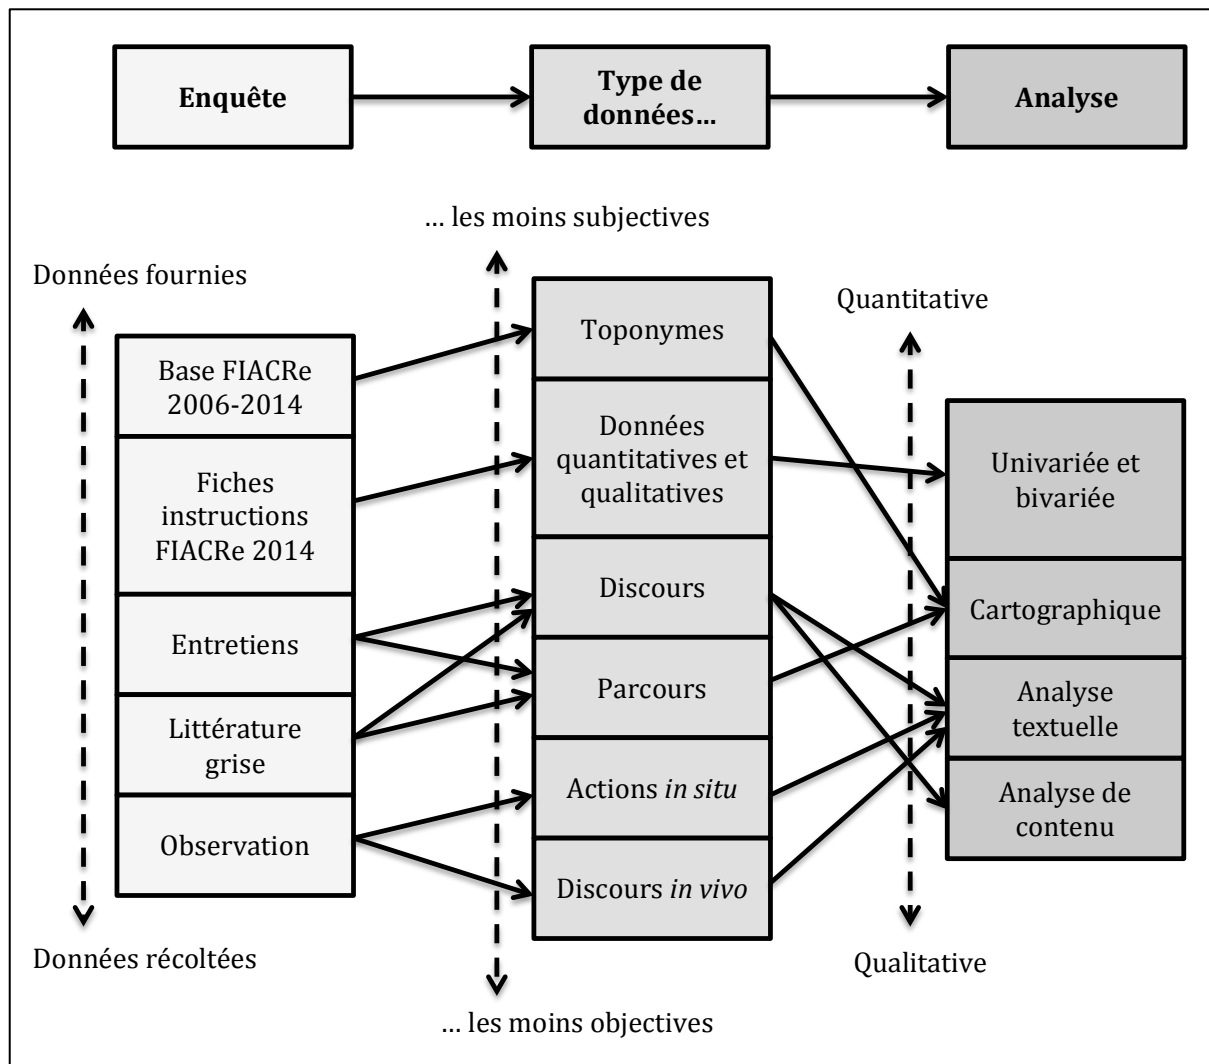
Enquête

Type de données…

Analyse

… les moins subjectives

Données fournies

Quantitative

Base FIACRe 2006-2014

Fiches instructions FIACRe 2014

Entretiens

Littérature grise

Observation

Toponymes

Données quantitatives et qualitatives

Discours

Parcours

Actions *in situ*

Discours *in vivo*

Univariée et bivariée

Cartographique

Analyse textuelle

Analyse de contenu

Données récoltées

Qualitative

… les moins objectives